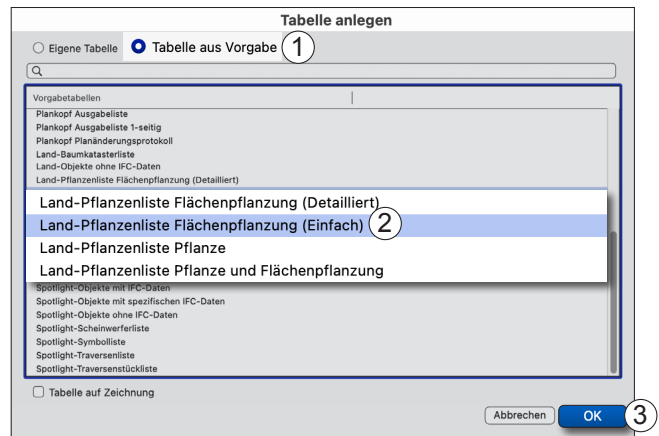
Tabelle anlegen

Eigene Tabelle

Tabelle aus Vorgabe

1

Vorgabetabellen

Plankopf Ausgabeliste
Plankopf Ausgabeliste 1-seitig
Plankopf Planänderungsprotokoll
Land-Baumkatasterliste
Land-Objekte ohne IFC-Daten
Land-Pflanzenliste Flächenpflanzung (Detailliert)

Land-Pflanzenliste Flächenpflanzung (Detailliert)
Land-Pflanzenliste Flächenpflanzung (Einfach)
2
Land-Pflanzenliste Pflanze
Land-Pflanzenliste Pflanze und Flächenpflanzung

Spotlight-Objekte mit IFC-Daten
Spotlight-Objekte mit spezifischen IFC-Daten
Spotlight-Objekte ohne IFC-Daten
Spotlight-Scheinwerferliste
Spotlight-Symbolliste
Spotlight-Traversenliste
Spotlight-Traversenstückliste

Tabelle auf Zeichnung

Abbrechen

OK

3